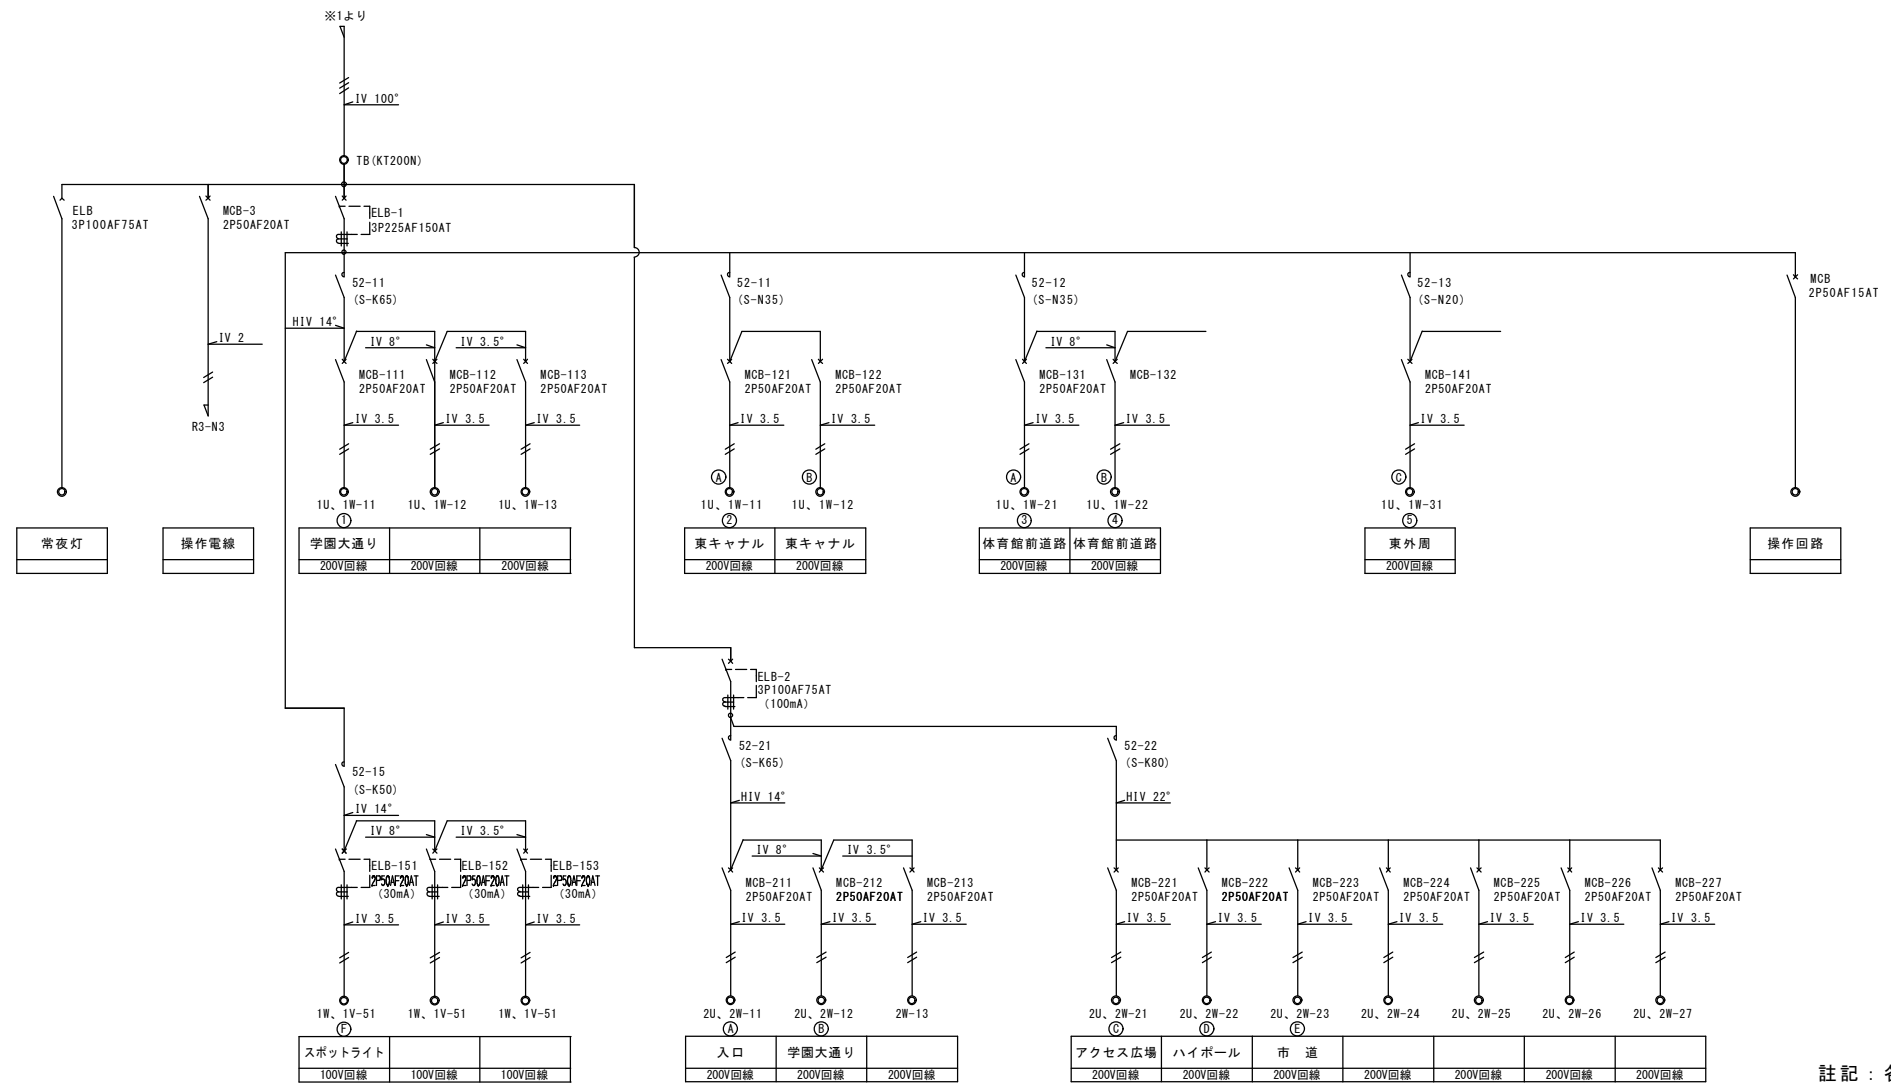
※1より

IV 100°

TB(KT200N)

ELB
3P100AF75AT

MCB-3
2P50AF20AT

ELB-1
3P225AF150AT

IV 2

R3-N3

52-11
(S-K65)

HIV 14°

IV 8°

IV 3.5°

MCB-111
2P50AF20AT

MCB-112
2P50AF20AT

MCB-113
2P50AF20AT

IV 3.5

IV 3.5

IV 3.5

1U、1W-11

1U、1W-12

1U、1W-13

①

52-11
(S-N35)

MCB-121
2P50AF20AT

MCB-122
2P50AF20AT

IV 3.5

IV 3.5

Ⓐ

Ⓑ

1U、1W-11

1U、1W-12

②

52-12
(S-N35)

IV 8°

MCB-131
2P50AF20AT

MCB-132

IV 3.5

IV 3.5

Ⓐ

Ⓑ

1U、1W-21

1U、1W-22

③

④

52-13
(S-N20)

MCB-141
2P50AF20AT

IV 3.5

Ⓒ

1U、1W-31

⑤

MCB
2P50AF15AT

| 常夜灯 |
|---|
| |

| 操作電線 |
|---|
| |

| 学園大通り | | |
|---|---|---|
| 200V回線 | 200V回線 | 200V回線 |

| 東キャナル | 東キャナル |
|---|---|
| 200V回線 | 200V回線 |

| 体育館前道路 | 体育館前道路 |
|---|---|
| 200V回線 | 200V回線 |

| 東外周 |
|---|
| 200V回線 |

| 操作回路 |
|---|
| |

ELB-2
3P100AF75AT
(100mA)

52-15
(S-K50)

IV 14°

IV 8°

IV 3.5°

ELB-151
2P50AF20AT
(30mA)

ELB-152
2P50AF20AT
(30mA)

ELB-153
2P50AF20AT
(30mA)

IV 3.5

IV 3.5

IV 3.5

1W、1V-51

1W、1V-51

1W、1V-51

Ⓕ

52-21
(S-K65)

HIV 14°

IV 8°

IV 3.5°

MCB-211
2P50AF20AT

MCB-212
2P50AF20AT

MCB-213
2P50AF20AT

IV 3.5

IV 3.5

IV 3.5

2U、2W-11

2U、2W-12

2W-13

Ⓐ

Ⓑ

52-22
(S-K80)

HIV 22°

MCB-221
2P50AF20AT

MCB-222
2P50AF20AT

MCB-223
2P50AF20AT

MCB-224
2P50AF20AT

MCB-225
2P50AF20AT

MCB-226
2P50AF20AT

MCB-227
2P50AF20AT

IV 3.5

IV 3.5

IV 3.5

IV 3.5

IV 3.5

IV 3.5

IV 3.5

2U、2W-21

2U、2W-22

2U、2W-23

2U、2W-24

2U、2W-25

2U、2W-26

2U、2W-27

Ⓒ

Ⓓ

Ⓔ

| スポットライト | | |
|---|---|---|
| 100V回線 | 100V回線 | 100V回線 |

| 入口 | 学園大通り | |
|---|---|---|
| 200V回線 | 200V回線 | 200V回線 |

| アクセス広場 | ハイポール | 市　道 | | | | |
|---|---|---|---|---|---|---|
| 200V回線 | 200V回線 | 200V回線 | 200V回線 | 200V回線 | 200V回線 | 200V回線 |

註記：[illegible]